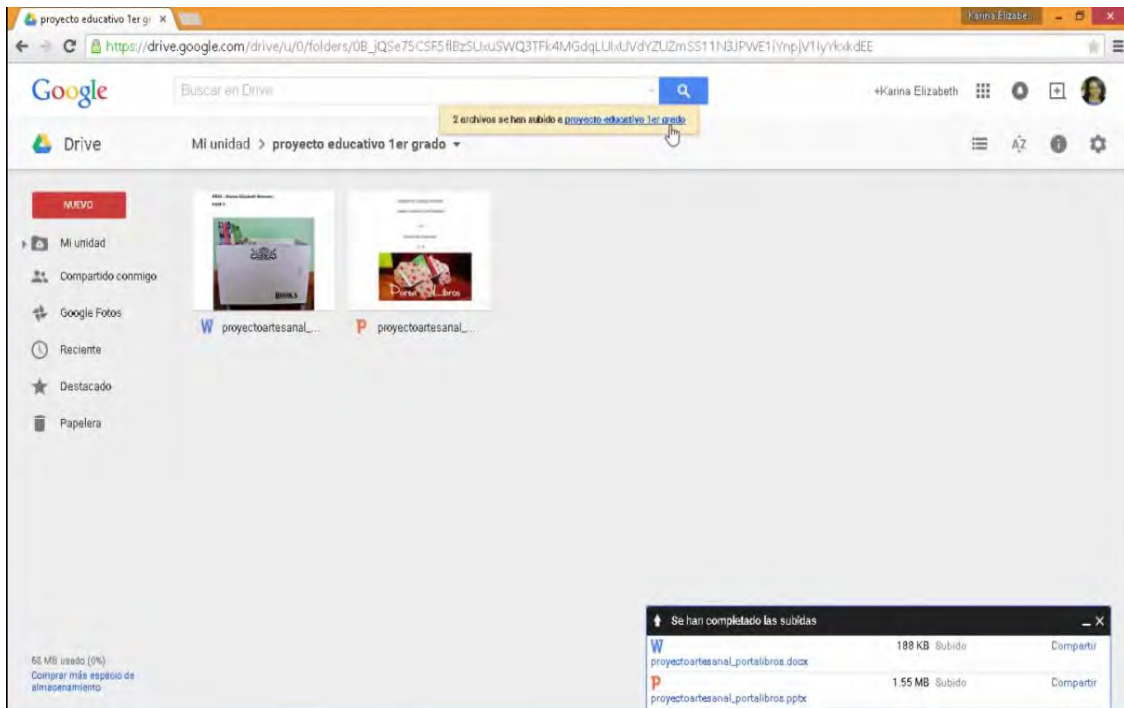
proyecto educativo 1er gr ×

Karina Elizabe...

https://drive.google.com/drive/u/0/folders/0B_jQSe75CSF5flBzSUxuSWQ3TFk4MGdqLUlxUVdYZUZmSS11N3JPWE1iYnpjV1lyYkxkdEE

Google

Buscar en Drive

+Karina Elizabeth

2 archivos se han subido a proyecto educativo 1er grado

Drive

Mi unidad > proyecto educativo 1er grado ▾

NUEVO

Mi unidad

Compartido conmigo

Google Fotos

Reciente

Destacado

Papelera

W proyectoartesanal_...

P proyectoartesanal_...

68 MB usado (0%)
Comprar más espacio de almacenamiento

Se han completado las subidas

W proyectoartesanal_portalibros.docx 188 KB Subido Compartir

P proyectoartesanal_portalibros.pptx 1.55 MB Subido Compartir